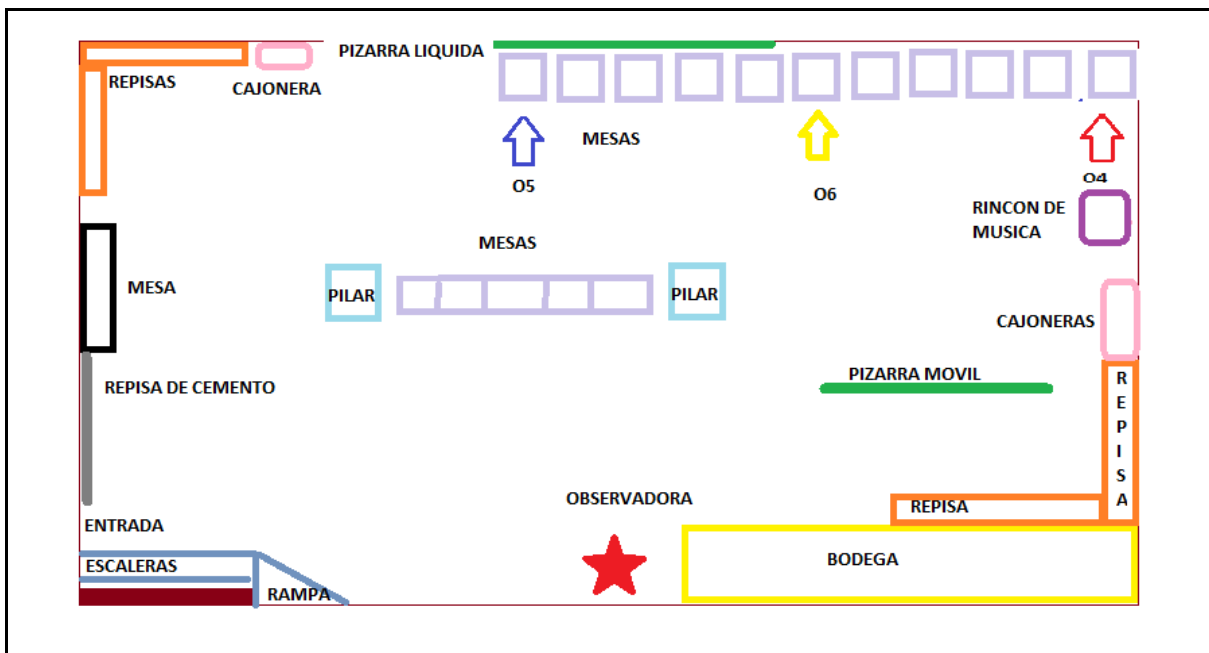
PIZARRA LIQUIDA

REPISAS

CAJONERA

MESAS

O5

O6

O4

RINCON DE MUSICA

MESAS

MESA

PILAR

PILAR

CAJONERAS

REPISA DE CEMENTO

PIZARRA MOVIL

R E P I S A

OBSERVADORA

ENTRADA

REPISA

BODEGA

ESCALERAS

RAMPA